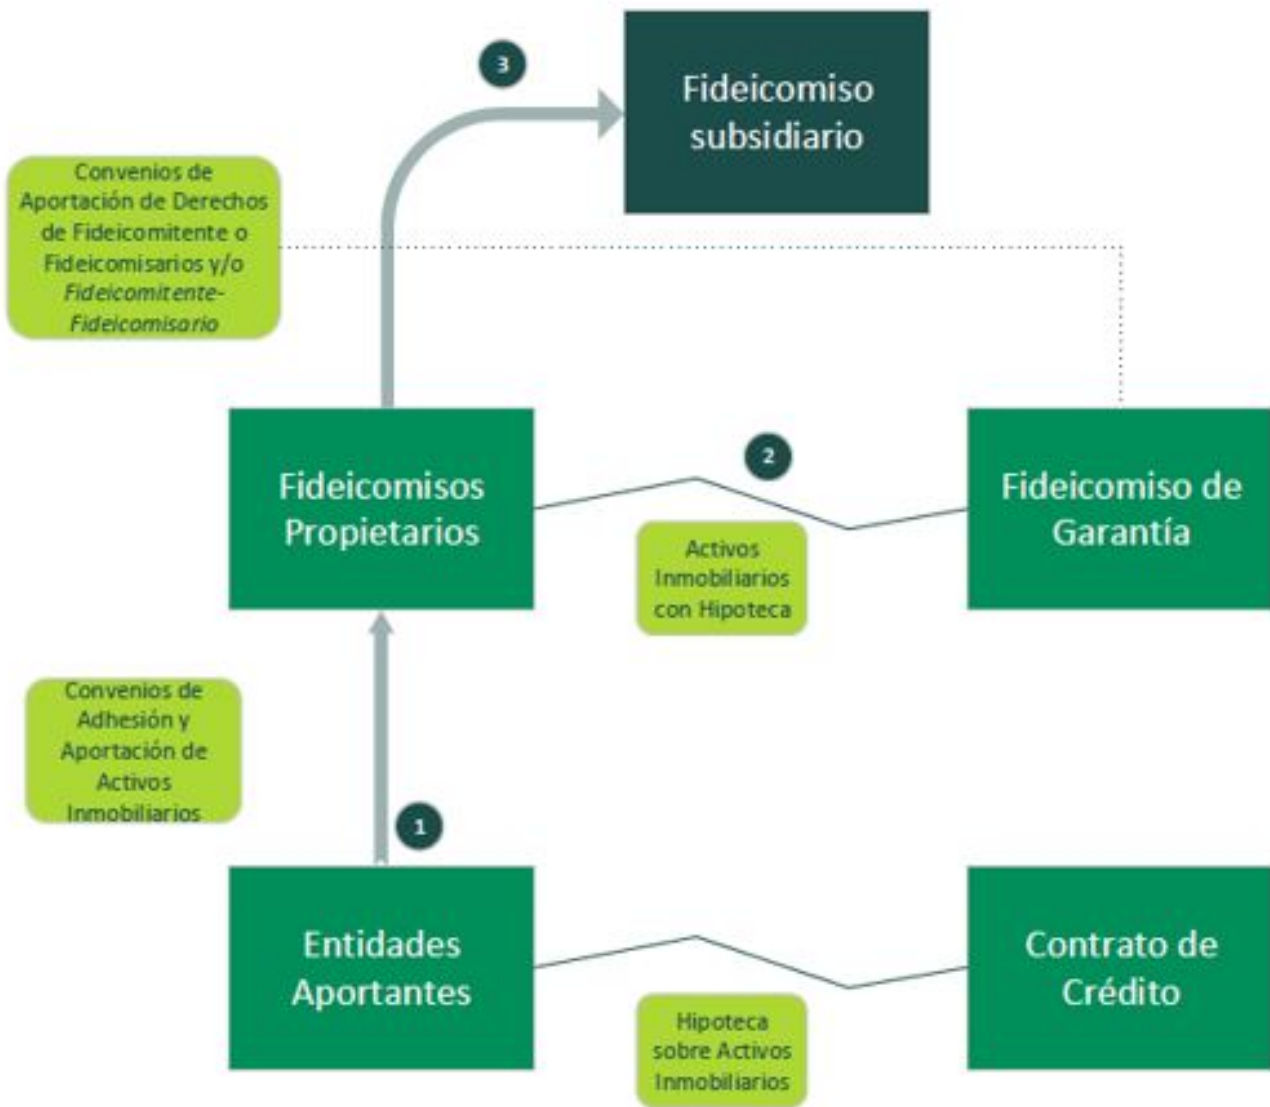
3

Fideicomiso subsidiario

Convenios de Aportación de Derechos de Fideicomitente o Fideicomisarios y/o *Fideicomitente-Fideicomisario*

Fideicomisos Propietarios

2

Fideicomiso de Garantía

Activos Inmobiliarios con Hipoteca

Convenios de Adhesión y Aportación de Activos Inmobiliarios

1

Entidades Aportantes

Contrato de Crédito

Hipoteca sobre Activos Inmobiliarios